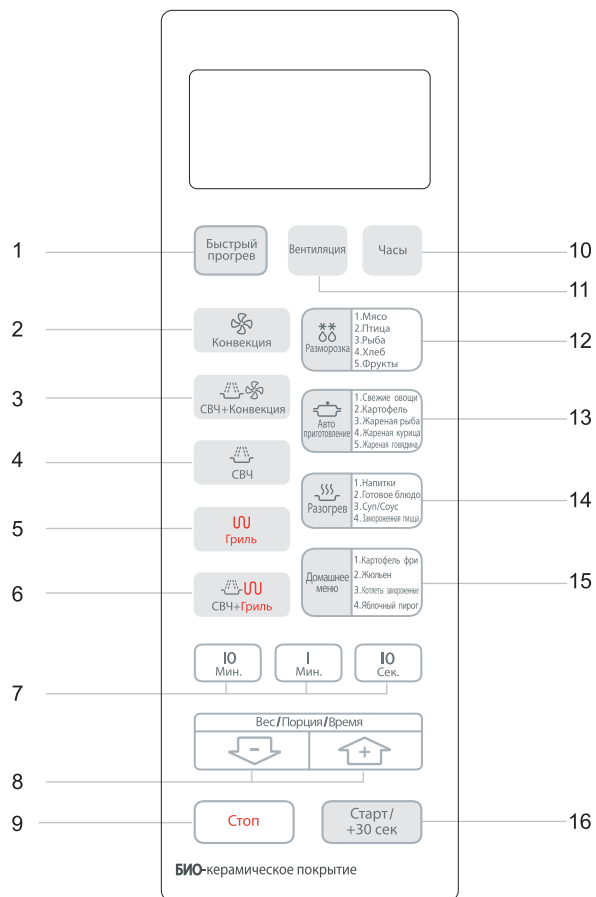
1
Быстрый прогрев

Вентиляция

Часы
10

11

2
Конвекция

Разморозка
1.Мясо
2.Птица
3.Рыба
4.Хлеб
5.Фрукты
12

3
СВЧ+Конвекция

Авто приготовление
1.Свежие овощи
2.Картофель
3.Жареная рыба
4.Жареная курица
5.Жареная говядина
13

4
СВЧ

Разогрев
1.Напитки
2.Готовое блюдо
3.Суп/Соус
4.Замороженная пицца
14

5
Гриль

6
СВЧ+Гриль

Домашнее меню
1.Картофель фри
2.Жюльен
3.Котлеты замороженные
4.Яблочный пирог
15

10 Мин.
1 Мин.
10 Сек.
7

Вес/Порция/Время
−
+
8

9
Стоп

Старт/ +30 сек
16

БИО-керамическое покрытие